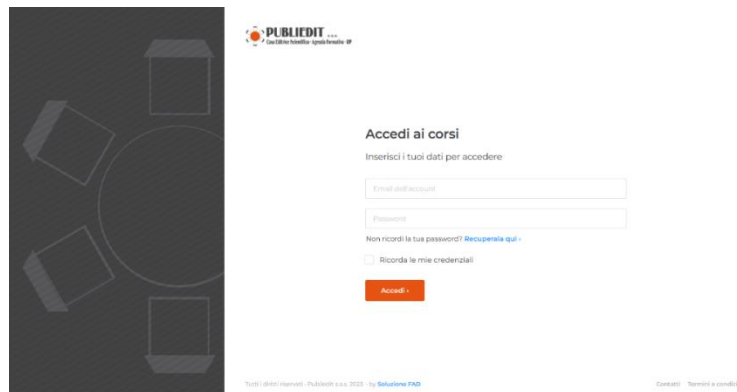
PUBLIEDIT s.a.s.
Casa Editrice Scientifica · Agenzia Formativa · ECM

Accedi ai corsi

Inserisci i tuoi dati per accedere

Email dell'account

Password

Non ricordi la tua password? Recuperala qui ›

Ricorda le mie credenziali

Accedi ›

Tutti i diritti riservati - Publiedit s.a.s. 2020 - by Soluzione FAD

Contatti Termini e condizi